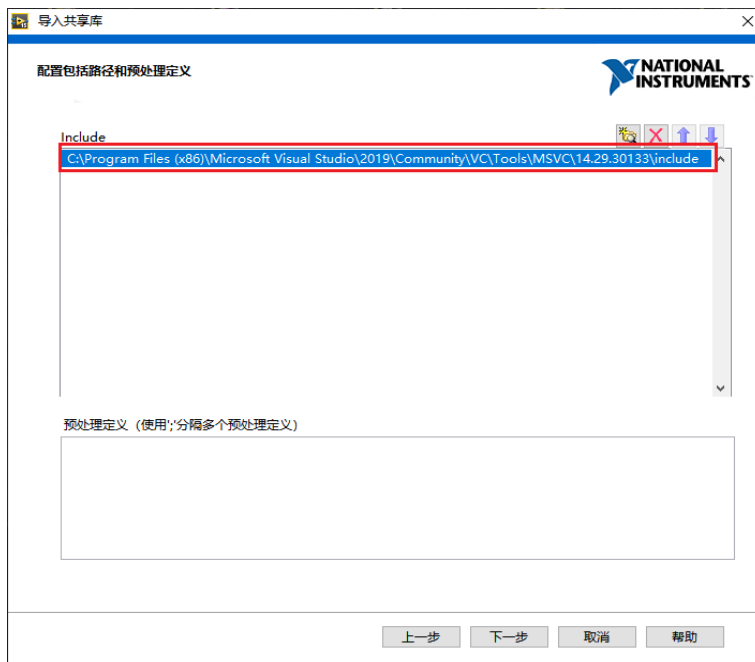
导入共享库

配置包括路径和预处理定义

NATIONAL INSTRUMENTS

Include

C:\Program Files (x86)\Microsoft Visual Studio\2019\Community\VC\Tools\MSVC\14.29.30133\include

预处理定义（使用';'分隔多个预处理定义）

上一步 下一步 取消 帮助